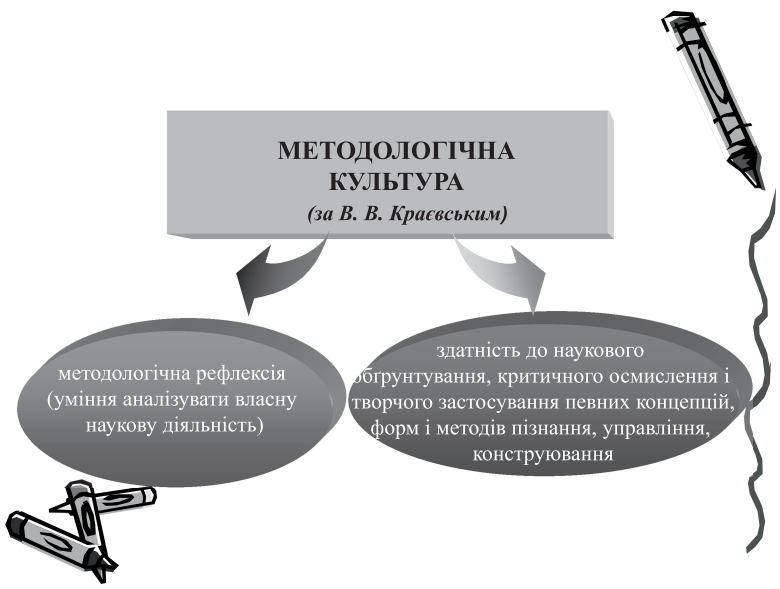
МЕТОДОЛОГІЧНА КУЛЬТУРА
(за В. В. Краєвським)

методологічна рефлексія (уміння аналізувати власну наукову діяльність)

здатність до наукового обґрунтування, критичного осмислення і творчого застосування певних концепцій, форм і методів пізнання, управління, конструювання